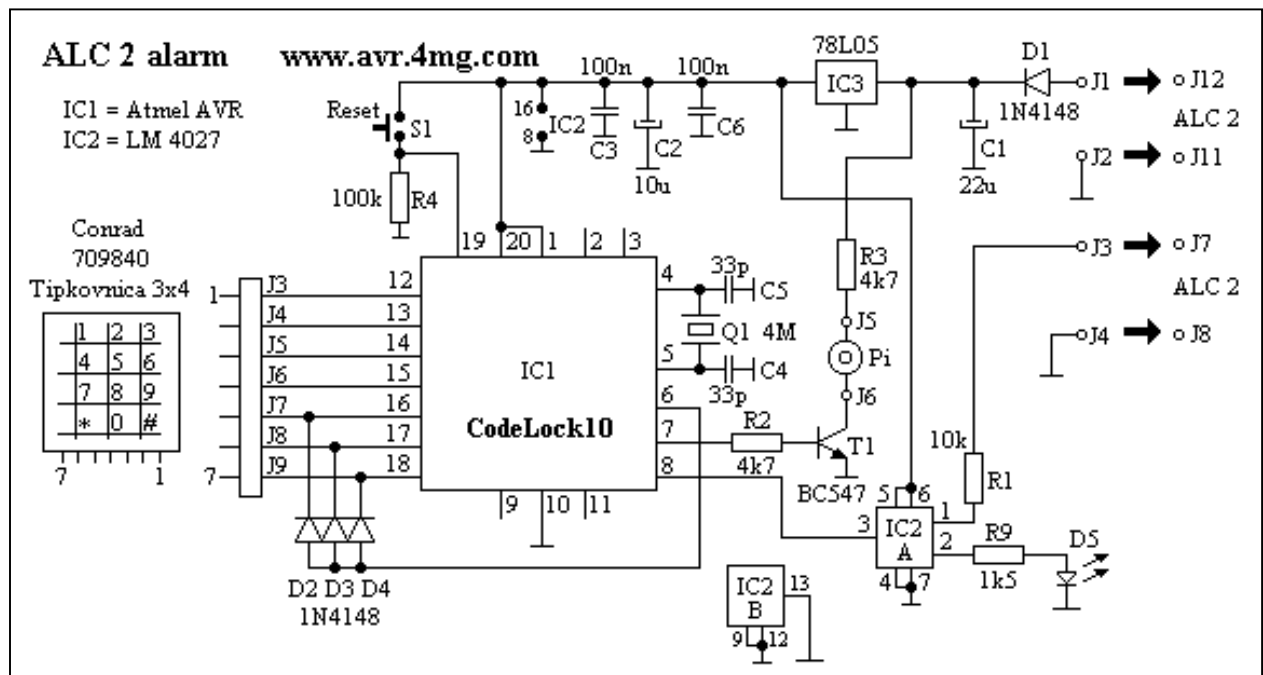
ALC 2 alarm www.avr.4mg.com

IC1 = Atmel AVR
IC2 = LM 4027

Reset S1
100k R4
16 8 IC2
100n C3
C2 10u
100n C6
78L05 IC3
C1 22u
D1 1N4148
J1 J12
ALC 2
J2 J11
J3 J7
ALC 2
J4 J8

Conrad
709840
Tipkovnica 3x4

| 1 | 2 | 3 |
|---|---|---|
| 4 | 5 | 6 |
| 7 | 8 | 9 |
| * | 0 | # |

7 1
1 7

J3 J4 J5 J6 J7 J8 J9
12 13 14 15 16 17 18
19 20 1 2 3
4 5 6 7 8
9 10 11
IC1
CodeLock10
33p C5
Q1 4M
33p C4
R3 4k7
J5
Pi
J6
R2 4k7
T1
BC547
10k R1
5 6
3 IC2 A 1 2
4 7
R9 1k5
D5
IC2 B 13
9 12
D2 D3 D4
1N4148